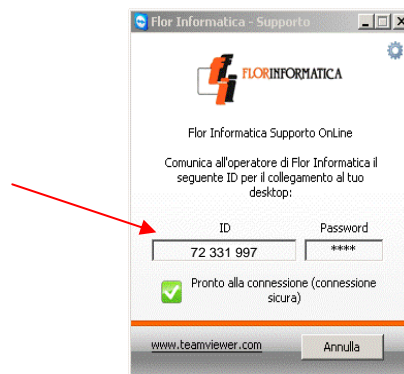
Flor Informatica - Supporto

FLORINFORMATICA

Flor Informatica Supporto OnLine

Comunica all'operatore di Flor Informatica il seguente ID per il collegamento al tuo desktop:

ID
72 331 997

Password
****

Pronto alla connessione (connessione sicura)

www.teamviewer.com

Annulla